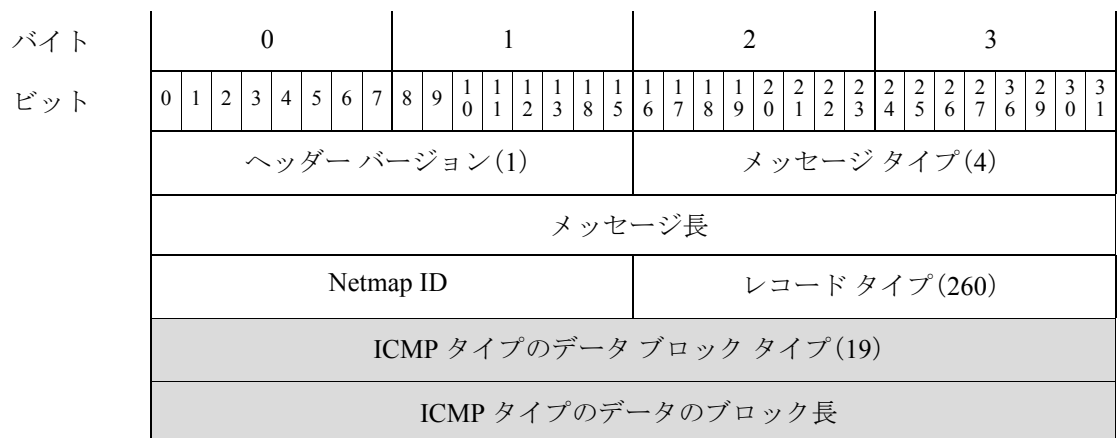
| バイト | 0 | | | | | | | | 1 | | | | | | | | 2 | | | | | | | | 3 | | | | | | | |
|---|---|---|---|---|---|---|---|---|---|---|---|---|---|---|---|---|---|---|---|---|---|---|---|---|---|---|---|---|---|---|---|---|
| ビット | 0 | 1 | 2 | 3 | 4 | 5 | 6 | 7 | 8 | 9 | 10 | 11 | 12 | 13 | 18 | 15 | 16 | 17 | 18 | 19 | 20 | 21 | 22 | 23 | 24 | 25 | 26 | 27 | 36 | 29 | 30 | 31 |
| | ヘッダー バージョン(1) | | | | | | | | | | | | | | | | メッセージ タイプ(4) | | | | | | | | | | | | | | | |
| | メッセージ長 | | | | | | | | | | | | | | | | | | | | | | | | | | | | | | | |
| | Netmap ID | | | | | | | | | | | | | | | | レコード タイプ(260) | | | | | | | | | | | | | | | |
| | ICMP タイプのデータ ブロック タイプ(19) | | | | | | | | | | | | | | | | | | | | | | | | | | | | | | | |
| | ICMP タイプのデータのブロック長 | | | | | | | | | | | | | | | | | | | | | | | | | | | | | | | |